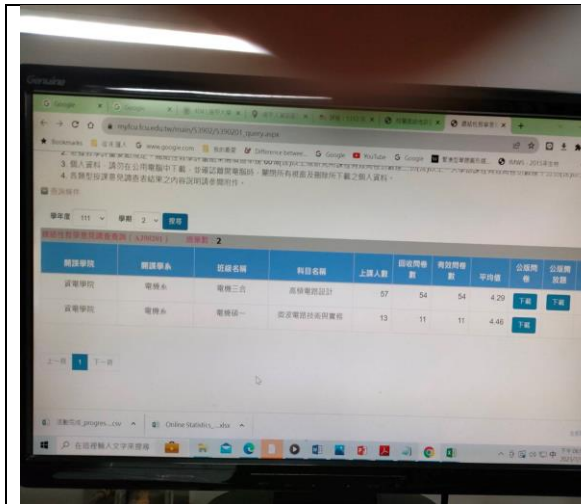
Google

myfcu.fcu.edu.tw/main/S3902/S3902D1_query.aspx

Bookmarks | www.google.com | Difference betwee... | Google | YouTube | Google | WWS - 2013

3. 個人資料，請勿在公用電腦中下載，依審認證閱電腦前，關閉所有視窗及刪除所下載之個人資料。
4. 各類型授課意見調查表結果之內容說明請參閱附件。

學年度 111 學期 2 搜尋

總筆數 2

| 開課學院 | 開課系所 | 班級名稱 | 科目名稱 | 上課人數 | 回收問卷數 | 有效問卷數 | 平均值 | 公版問卷 | 公版問題 |
|---|---|---|---|---|---|---|---|---|---|
| 資電學院 | 電機系 | 電機三丙 | 高頻電路設計 | 57 | 54 | 54 | 4.29 | 下載 | 下載 |
| 資電學院 | 電機系 | 電機碩一 | 微波電路技術與實務 | 13 | 11 | 11 | 4.46 | 下載 | |

上一頁 1 下一頁

Online Statistics_...xlsx

在這裡輸入文字來搜尋